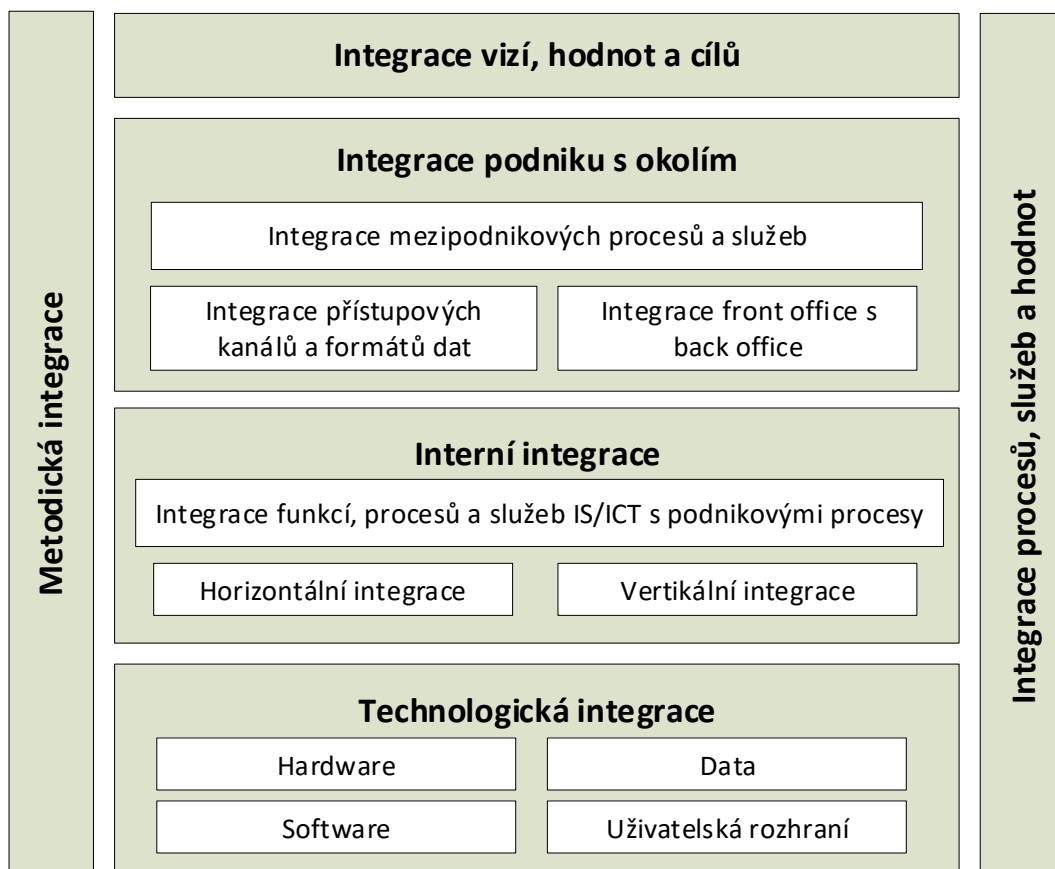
Metodická integrace

Integrace vizí, hodnot a cílů

Integrace podniku s okolím

Integrace mezipodnikových procesů a služeb

Integrace přístupových kanálů a formátů dat

Integrace front office s back office

Interní integrace

Integrace funkcí, procesů a služeb IS/ICT s podnikovými procesy

Horizontální integrace

Vertikální integrace

Technologická integrace

Hardware

Data

Software

Uživatelská rozhraní

Integrace procesů, služeb a hodnot